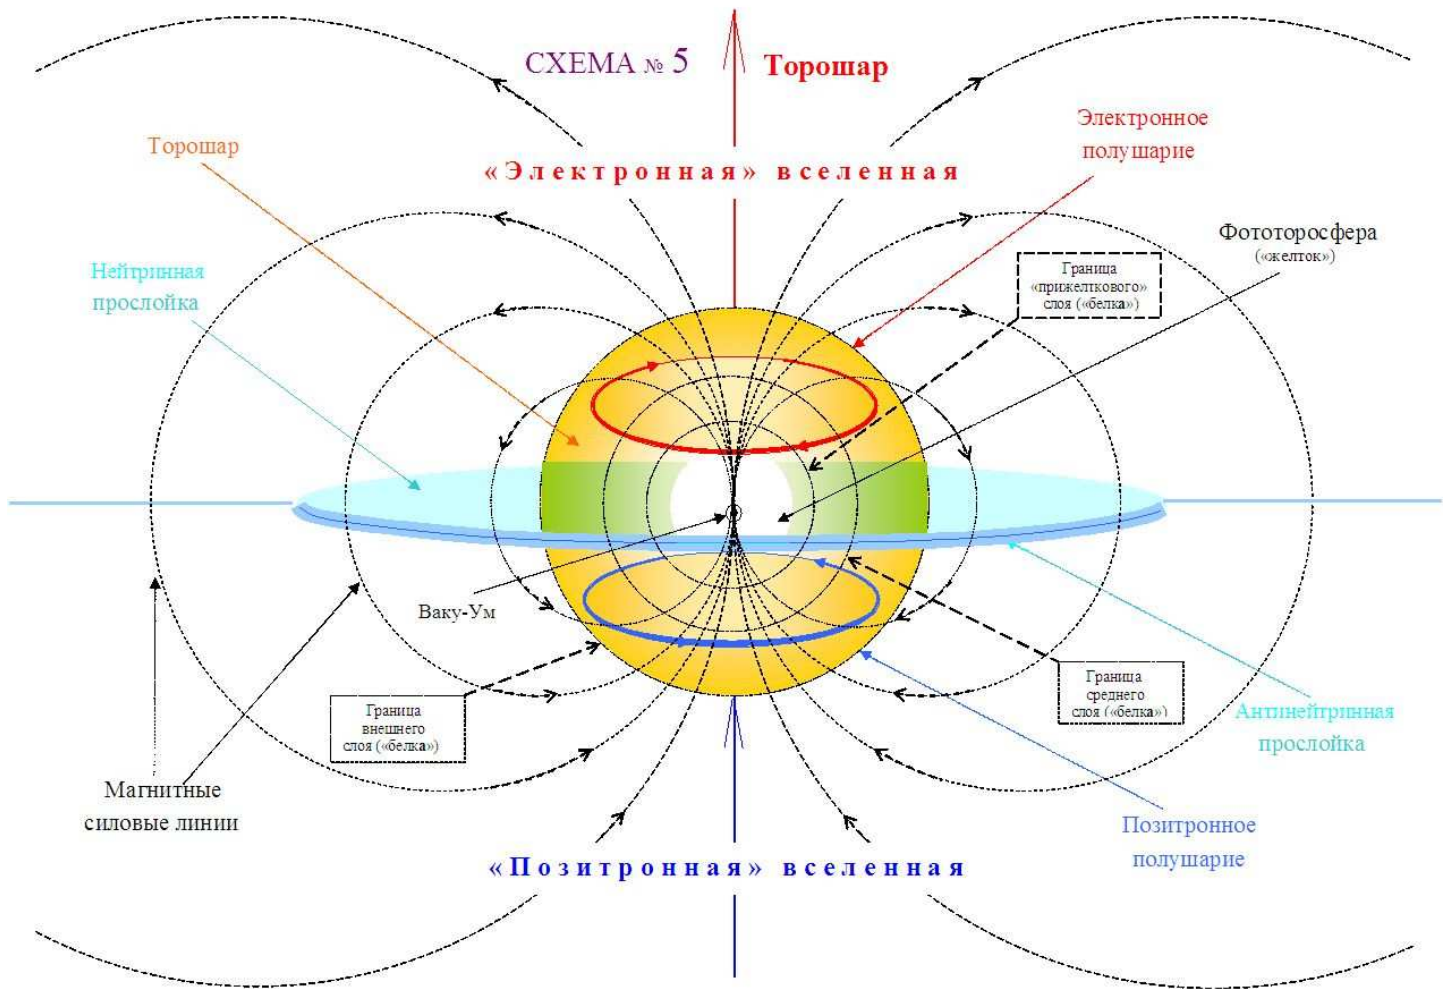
СХЕМА № 5

Торошар

Торошар

«Электронная» вселенная

Электронное полушарие

Фототоросфера («желток»)

Граница «прижелткового» слоя («белка»)

Нейтринная прослойка

Ваку-Ум

Граница внешнего слоя («белка»)

Граница среднего слоя («белка»)

Антинейтринная прослойка

Магнитные силовые линии

Позитронное полушарие

«Позитронная» вселенная